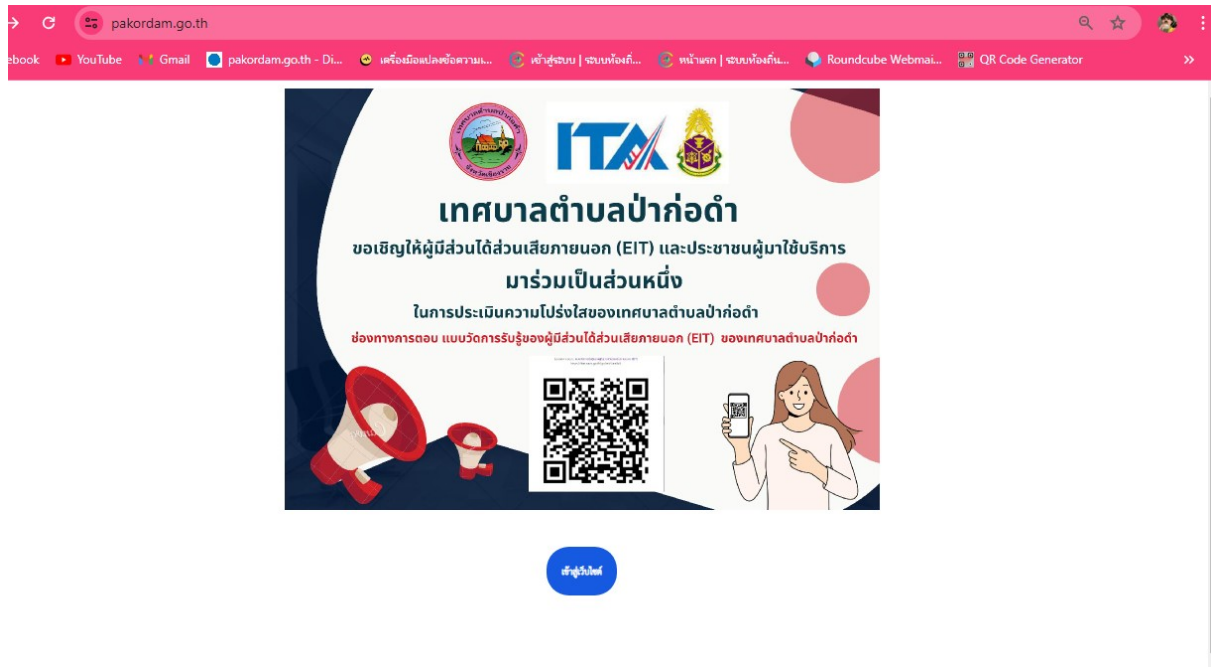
pakordam.go.th

ebook YouTube Gmail pakordam.go.th - Di... เครื่องมือแปลงข้อความแ... เข้าสู่ระบบ | ระบบท้องถิ่... หน้าแรก | ระบบท้องถิ่น... Roundcube Webmai... QR Code Generator

ITA

เทศบาลตำบลป่าก่อดำ

ขอเชิญให้ผู้มีส่วนได้ส่วนเสียภายนอก (EIT) และประชาชนผู้มาใช้บริการ

มาร่วมเป็นส่วนหนึ่ง

ในการประเมินความโปร่งใสของเทศบาลตำบลป่าก่อดำ

ช่องทางการตอบ แบบวัดการรับรู้ของผู้มีส่วนได้ส่วนเสียภายนอก (EIT) ของเทศบาลตำบลป่าก่อดำ

เข้าสู่เว็บไซต์